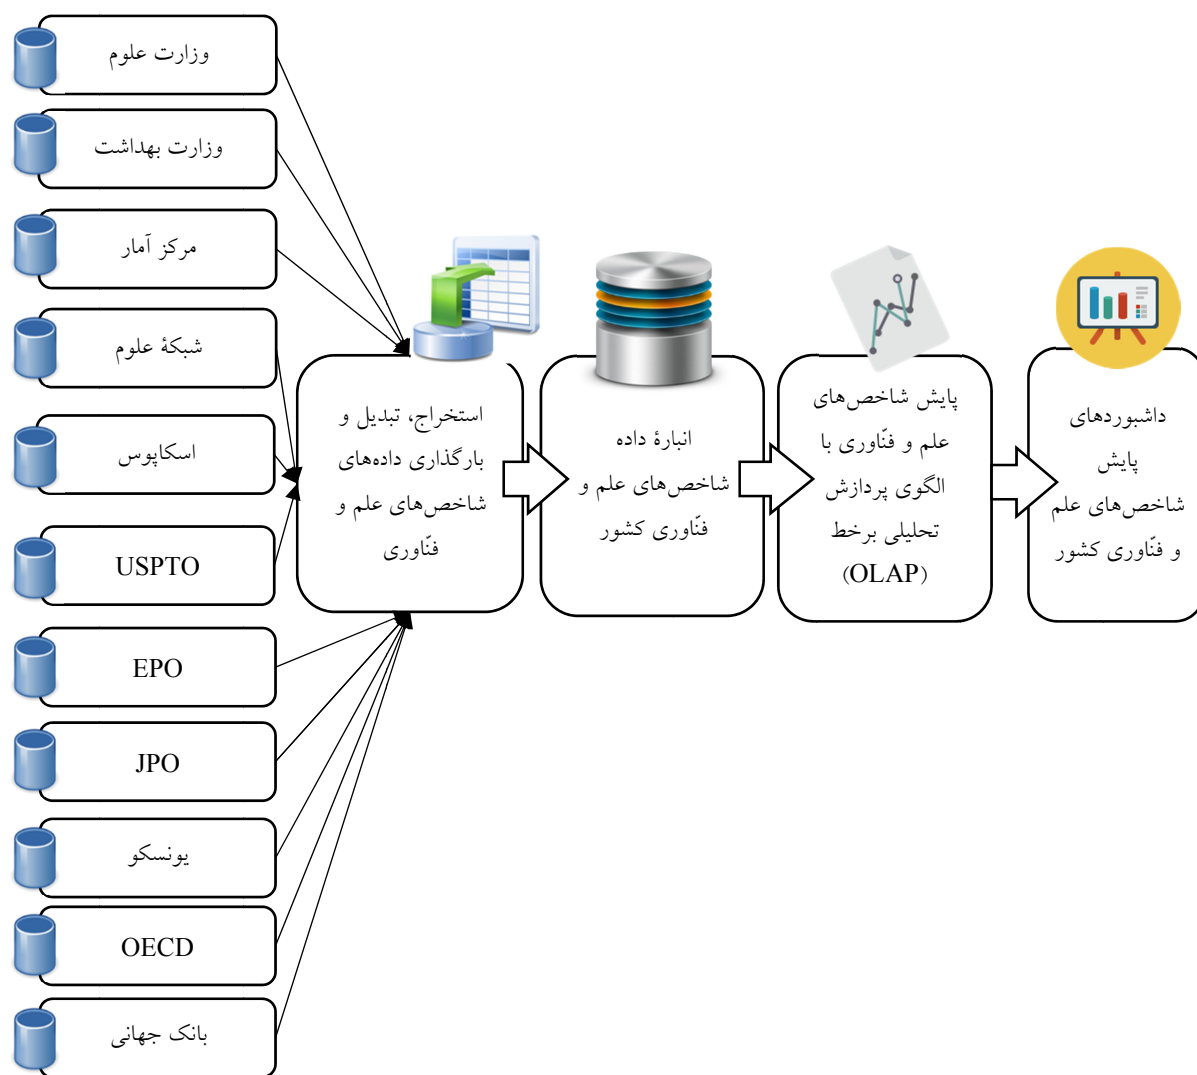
وزارت علوم

وزارت بهداشت

مرکز آمار

شبکهٔ علوم

اسکاپوس

USPTO

EPO

JPO

یونسکو

OECD

بانک جهانی

استخراج، تبدیل و بارگذاری داده‌های شاخص‌های علم و فنّاوری

انبارهٔ داده شاخص‌های علم و فنّاوری کشور

پایش شاخص‌های علم و فنّاوری با الگوی پردازش تحلیلی برخط (OLAP)

داشبوردهای پایش شاخص‌های علم و فنّاوری کشور